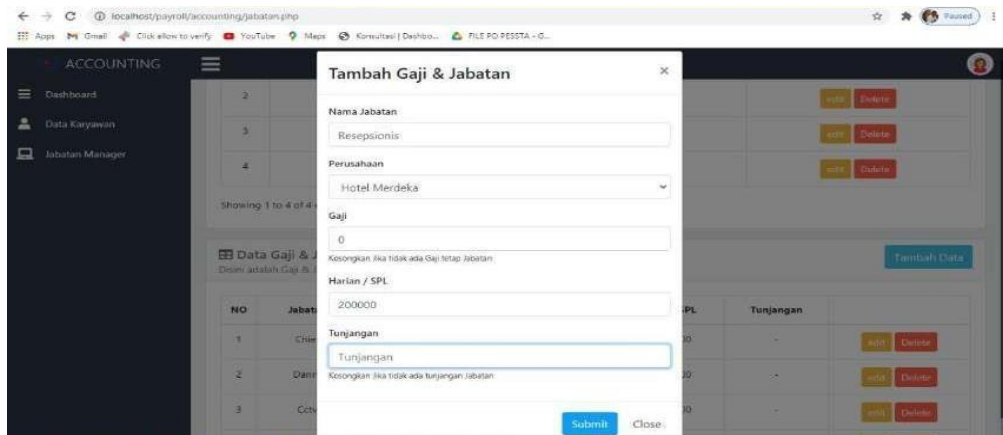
localhost/payroll/accounting/jabatan.php

Apps Gmail Click allow to verify YouTube Maps Konsultasi | Dashbo... FILE PO PESSTA - G...

Paused

ACCOUNTING

Dashboard

Data Karyawan

Jabatan Manager

2

3

4

Showing 1 to 4 of 4

Data Gaji & J

Disini adalah Gaji &

| NO | Jabat | SPL | Tunjangan | |
|---|---|---|---|---|
| 1 | Chie | 0 | - | edit Delete |
| 2 | Dann | 0 | - | edit Delete |
| 3 | Cctv | 0 | - | edit Delete |

edit Delete

edit Delete

edit Delete

Tambah Data

Tambah Gaji & Jabatan

×

Nama Jabatan

Resepsionis

Perusahaan

Hotel Merdeka

Gaji

0

Kosongkan Jika tidak ada Gaji tetap Jabatan

Harian / SPL

200000

Tunjangan

Tunjangan

Kosongkan Jika tidak ada tunjangan Jabatan

Submit

Close